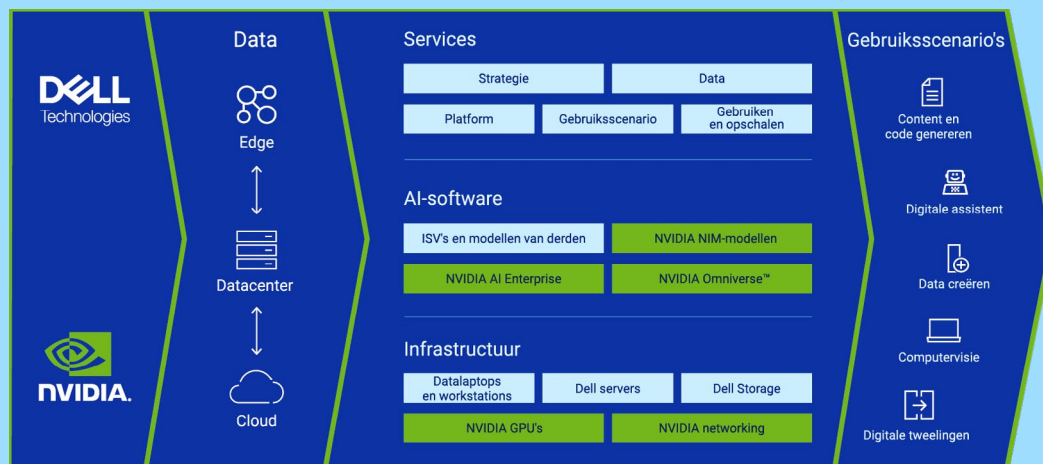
DELL Technologies

NVIDIA.

Data

Edge

Datacenter

Cloud

Services

Strategie

Data

Platform

Gebruiksscenario

Gebruiken en opschalen

AI-software

ISV's en modellen van derden

NVIDIA NIM-modellen

NVIDIA AI Enterprise

NVIDIA Omniverse™

Infrastructuur

Datalaptops en workstations

Dell servers

Dell Storage

NVIDIA GPU's

NVIDIA networking

Gebruiksscenario's

Content en code genereren

Digitale assistent

Data creëren

Computervisie

Digitale tweelingen